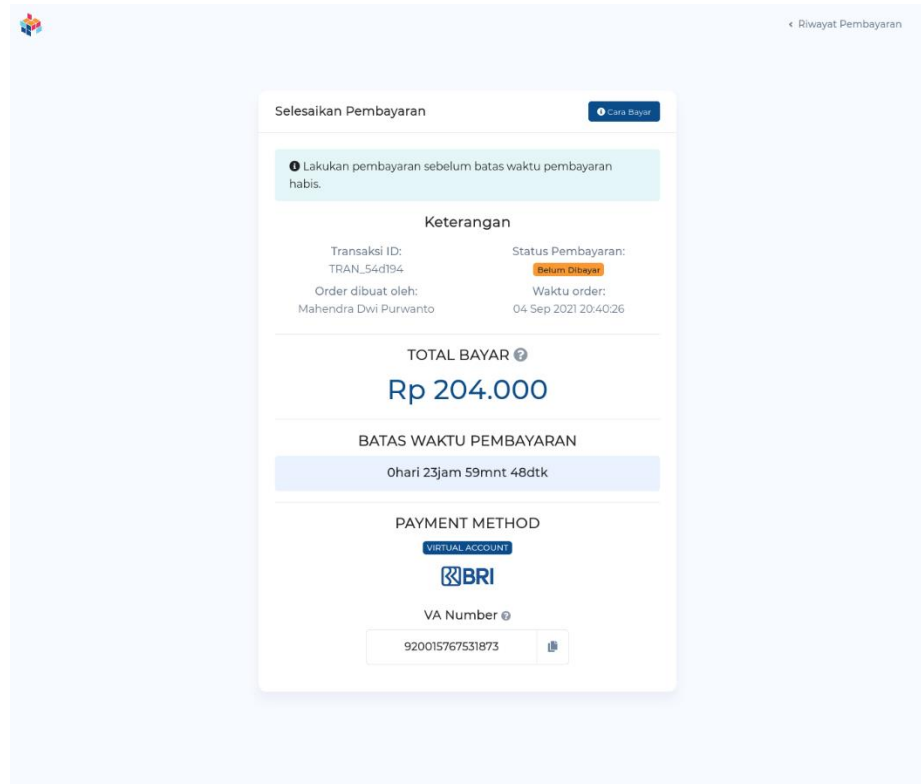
‹ Riwayat Pembayaran

Selesaikan Pembayaran

Cara Bayar

Lakukan pembayaran sebelum batas waktu pembayaran habis.

Keterangan

Transaksi ID:
TRAN_54d194

Status Pembayaran:
Belum Dibayar

Order dibuat oleh:
Mahendra Dwi Purwanto

Waktu order:
04 Sep 2021 20:40:26

TOTAL BAYAR

Rp 204.000

BATAS WAKTU PEMBAYARAN

0hari 23jam 59mnt 48dtk

PAYMENT METHOD

VIRTUAL ACCOUNT

BRI

VA Number

920015767531873